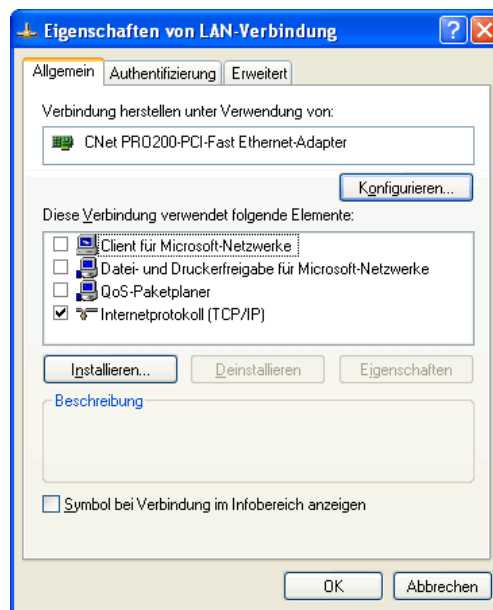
Eigenschaften von LAN-Verbindung

Allgemein | Authentifizierung | Erweitert

Verbindung herstellen unter Verwendung von:

CNet PRO200-PCI-Fast Ethernet-Adapter

Konfigurieren...

Diese Verbindung verwendet folgende Elemente:

☐ Client für Microsoft-Netzwerke
☐ Datei- und Druckerfreigabe für Microsoft-Netzwerke
☐ QoS-Paketplaner
☑ Internetprotokoll (TCP/IP)

Installieren... | Deinstallieren | Eigenschaften

Beschreibung

☐ Symbol bei Verbindung im Infobereich anzeigen

OK | Abbrechen